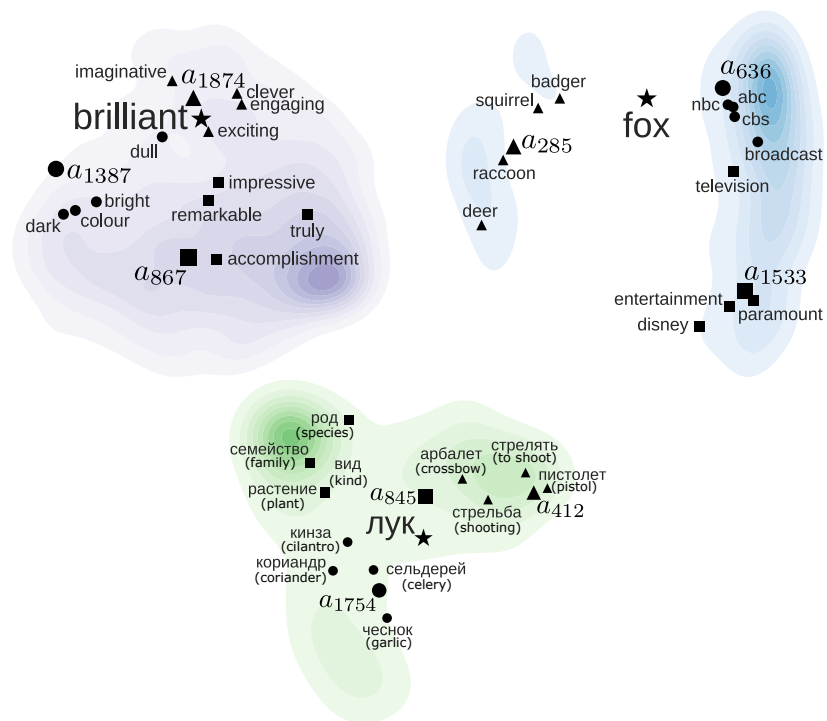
imaginative $a_{1874}$ clever engaging
brilliant exciting
dull
$a_{1387}$
bright
dark colour
impressive
remarkable
truly
$a_{867}$ accomplishment

badger
squirrel
$a_{285}$
raccoon
deer

fox
$a_{636}$
nbc abc
cbs
broadcast
television
$a_{1533}$
entertainment
paramount
disney

род (species)
семейство (family)
вид (kind)
растение (plant)
$a_{845}$
арбалет (crossbow)
стрелять (to shoot)
пистолет (pistol)
стрельба (shooting)
$a_{412}$
лук
кинза (cilantro)
кориандр (coriander)
сельдерей (celery)
$a_{1754}$
чеснок (garlic)